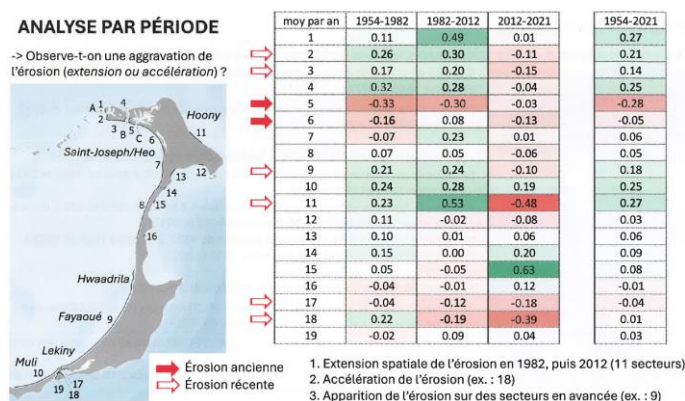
ANALYSE PAR PÉRIODE

-> Observe-t-on une aggravation de l'érosion (extension ou accélération) ?

A 1 4
2
3 B 5 6
Hoony
11
Saint-Joseph/Heo
7
13 12
14
8 15
16
Hwaadrila
Fayaoué 9
Lekiny
Muli
10
19 17
18

| moy par an | 1954-1982 | 1982-2012 | 2012-2021 |
|---|---|---|---|
| 1 | 0.11 | 0.49 | 0.01 |
| 2 | 0.26 | 0.30 | -0.11 |
| 3 | 0.17 | 0.20 | -0.15 |
| 4 | 0.32 | 0.28 | -0.04 |
| 5 | -0.33 | -0.30 | -0.03 |
| 6 | -0.16 | 0.08 | -0.13 |
| 7 | -0.07 | 0.23 | 0.01 |
| 8 | 0.07 | 0.05 | -0.06 |
| 9 | 0.21 | 0.24 | -0.10 |
| 10 | 0.24 | 0.28 | 0.19 |
| 11 | 0.23 | 0.53 | -0.48 |
| 12 | 0.11 | -0.02 | -0.08 |
| 13 | 0.10 | 0.01 | 0.06 |
| 14 | 0.15 | 0.00 | 0.20 |
| 15 | 0.05 | -0.05 | 0.63 |
| 16 | -0.04 | -0.01 | 0.12 |
| 17 | -0.04 | -0.12 | -0.18 |
| 18 | 0.22 | -0.19 | -0.39 |
| 19 | -0.02 | 0.09 | 0.04 |

| 1954-2021 |
|---|
| 0.27 |
| 0.21 |
| 0.14 |
| 0.25 |
| -0.28 |
| -0.05 |
| 0.06 |
| 0.05 |
| 0.18 |
| 0.25 |
| 0.27 |
| 0.03 |
| 0.06 |
| 0.09 |
| 0.08 |
| -0.01 |
| -0.04 |
| 0.01 |
| 0.03 |

Érosion ancienne
Érosion récente

1. Extension spatiale de l'érosion en 1982, puis 2012 (11 secteurs)
2. Accélération de l'érosion (ex. : 18)
3. Apparition de l'érosion sur des secteurs en avancée (ex. : 9)